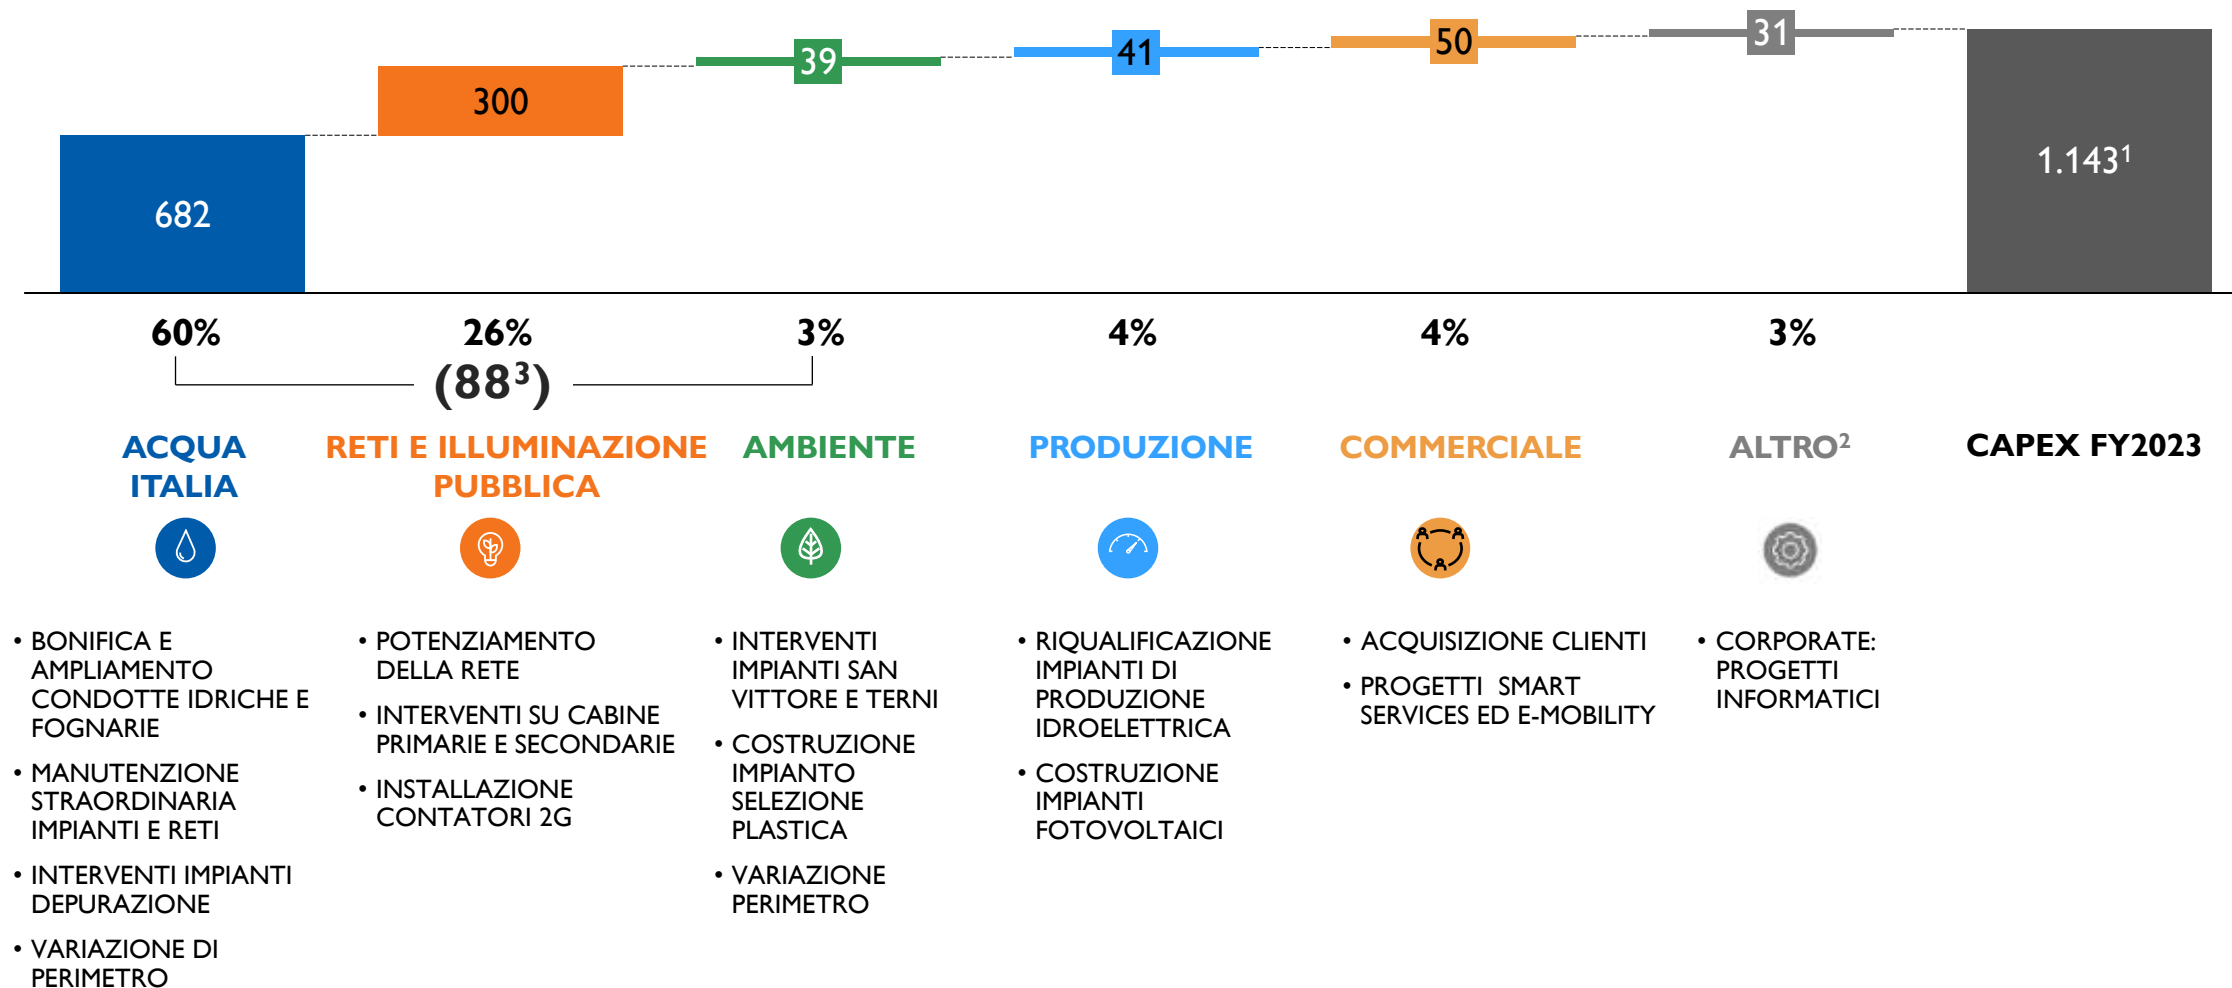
682

300

39

41

50

31

$1.143^1$

60%

26%

3%

4%

4%

3%

$(88^3)$

ACQUA ITALIA

RETI E ILLUMINAZIONE PUBBLICA

AMBIENTE

PRODUZIONE

COMMERCIALE

$ALTRO^2$

CAPEX FY2023

• BONIFICA E AMPLIAMENTO CONDOTTE IDRICHE E FOGNARIE

• MANUTENZIONE STRAORDINARIA IMPIANTI E RETI

• INTERVENTI IMPIANTI DEPURAZIONE

• VARIAZIONE DI PERIMETRO

• POTENZIAMENTO DELLA RETE

• INTERVENTI SU CABINE PRIMARIE E SECONDARIE

• INSTALLAZIONE CONTATORI 2G

• INTERVENTI IMPIANTI SAN VITTORE E TERNI

• COSTRUZIONE IMPIANTO SELEZIONE PLASTICA

• VARIAZIONE PERIMETRO

• RIQUALIFICAZIONE IMPIANTI DI PRODUZIONE IDROELETTRICA

• COSTRUZIONE IMPIANTI FOTOVOLTAICI

• ACQUISIZIONE CLIENTI

• PROGETTI SMART SERVICES ED E-MOBILITY

• CORPORATE: PROGETTI INFORMATICI